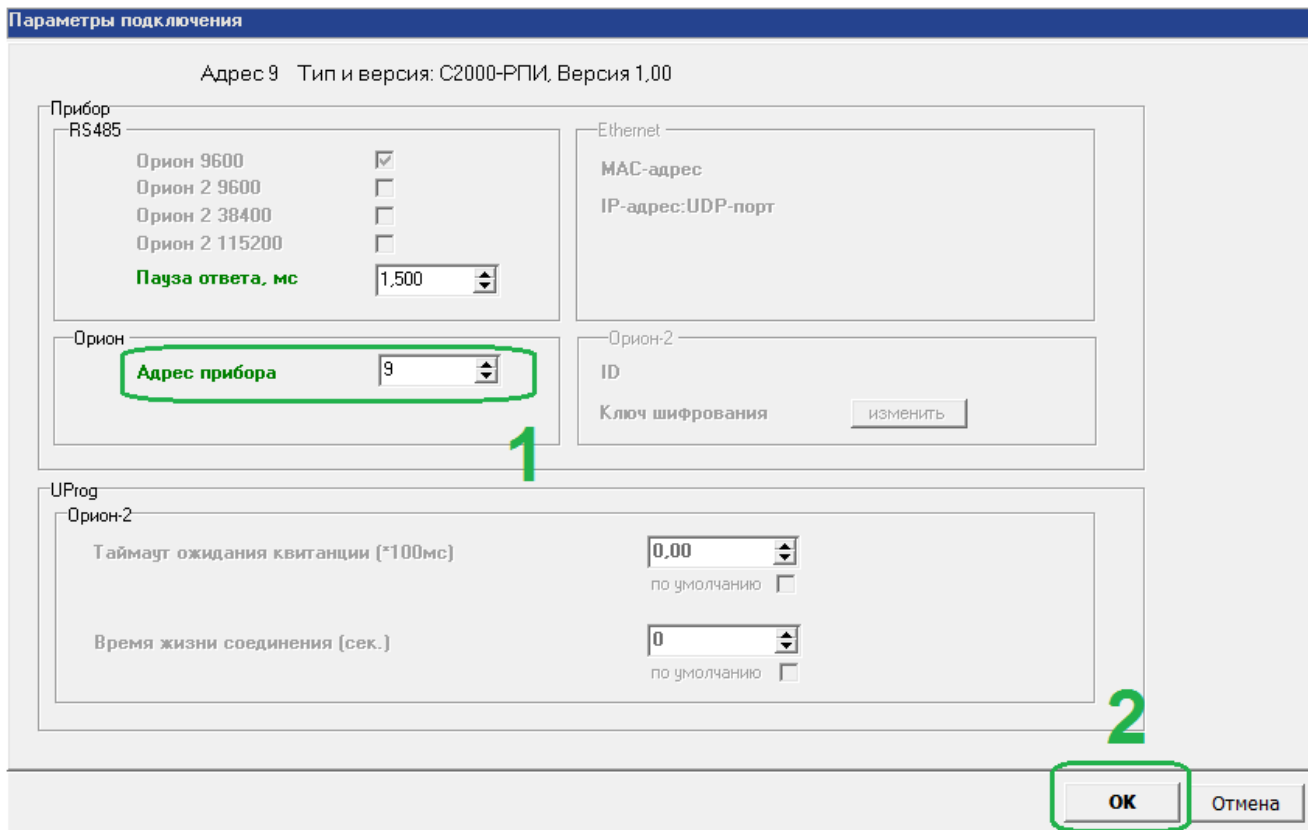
Параметры подключения

Адрес 9 Тип и версия: С2000-РПИ, Версия 1,00

Прибор

RS485

Орион 9600
Орион 2 9600
Орион 2 38400
Орион 2 115200
Пауза ответа, мс 1,500

Ethernet

MAC-адрес
IP-адрес:UDP-порт

Орион

Адрес прибора 9

Орион-2

ID
Ключ шифрования изменить

1

UProg

Орион-2

Таймаут ожидания квитанции (*100мс) 0,00
по умолчанию

Время жизни соединения (сек.) 0
по умолчанию

2

OK Отмена